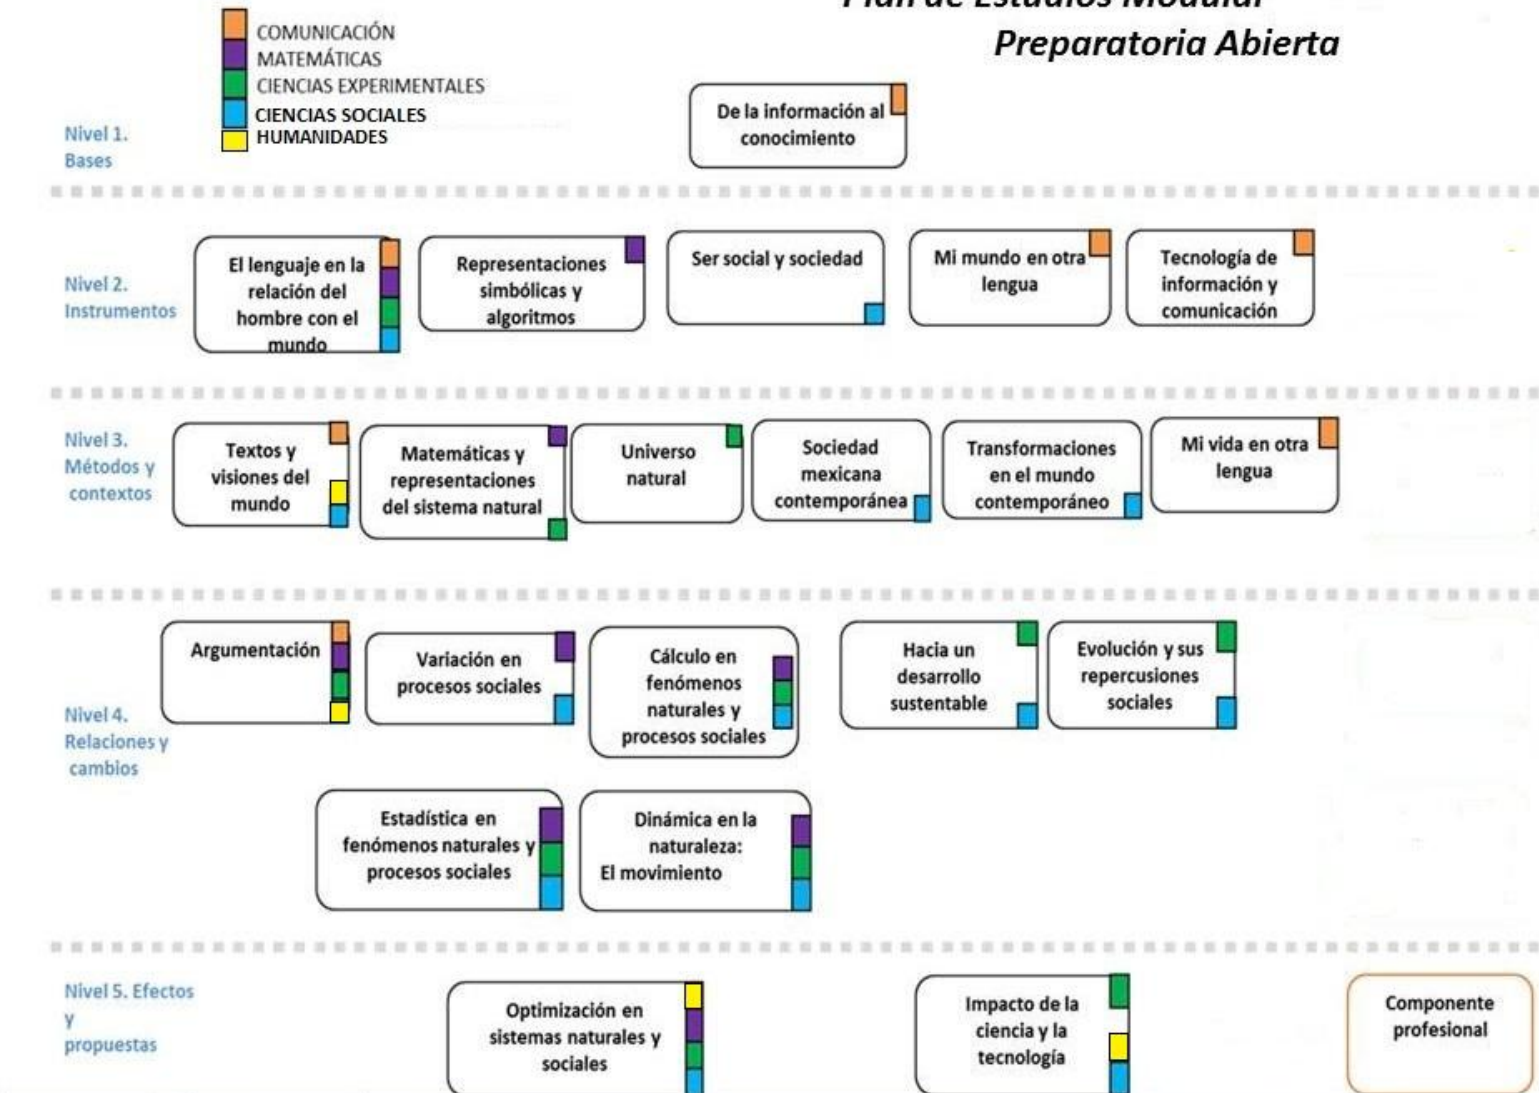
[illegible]
Preparatoria Abierta

COMUNICACIÓN
MATEMÁTICAS
CIENCIAS EXPERIMENTALES
CIENCIAS SOCIALES
HUMANIDADES

Nivel 1. Bases

De la información al conocimiento

Nivel 2. Instrumentos

El lenguaje en la relación del hombre con el mundo

Representaciones simbólicas y algoritmos

Ser social y sociedad

Mi mundo en otra lengua

Tecnología de información y comunicación

Nivel 3. Métodos y contextos

Textos y visiones del mundo

Matemáticas y representaciones del sistema natural

Universo natural

Sociedad mexicana contemporánea

Transformaciones en el mundo contemporáneo

Mi vida en otra lengua

Nivel 4. Relaciones y cambios

Argumentación

Variación en procesos sociales

Cálculo en fenómenos naturales y procesos sociales

Hacia un desarrollo sustentable

Evolución y sus repercusiones sociales

Estadística en fenómenos naturales y procesos sociales

Dinámica en la naturaleza: El movimiento

Nivel 5. Efectos y propuestas

Optimización en sistemas naturales y sociales

Impacto de la ciencia y la tecnología

Componente profesional